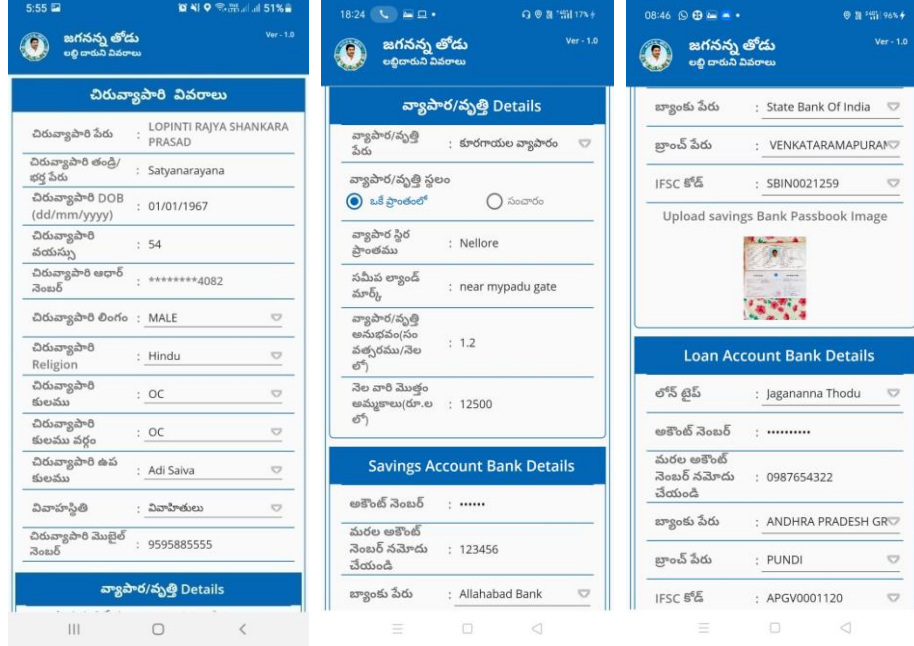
5:55 51%

జగనన్న తోడు
లబ్ధిదారుని వివరాలు
Ver - 1.0

చిరువ్యాపారి వివరాలు

| | |
|---|---|
| చిరువ్యాపారి పేరు | : LOPINTI RAJYA SHANKARA PRASAD |
| చిరువ్యాపారి తండ్రి/భర్త పేరు | : Satyanarayana |
| చిరువ్యాపారి DOB (dd/mm/yyyy) | : 01/01/1967 |
| చిరువ్యాపారి వయస్సు | : 54 |
| చిరువ్యాపారి ఆధార్ నెంబర్ | : ********4082 |
| చిరువ్యాపారి లింగం | : MALE |
| చిరువ్యాపారి Religion | : Hindu |
| చిరువ్యాపారి కులము | : OC |
| చిరువ్యాపారి కులము వర్గం | : OC |
| చిరువ్యాపారి ఉప కులము | : Adi Saiva |
| వివాహస్థితి | : వివాహితులు |
| చిరువ్యాపారి మొబైల్ నెంబర్ | : 9595885555 |

వ్యాపార/వృత్తి Details

18:24 17%

జగనన్న తోడు
లబ్ధిదారుని వివరాలు
Ver - 1.0

వ్యాపార/వృత్తి Details

| | |
|---|---|
| వ్యాపార/వృత్తి పేరు | : కూరగాయల వ్యాపారం |

వ్యాపార/వృత్తి స్థలం
ఒకే ప్రాంతంలో సంచారం

| | |
|---|---|
| వ్యాపార స్థిర ప్రాంతము | : Nellore |
| సమీప ల్యాండ్ మార్క్ | : near mypadu gate |
| వ్యాపార/వృత్తి అనుభవం(సంవత్సరము/నెలలో) | : 1.2 |
| నెల వారి మొత్తం అమ్మకాలు(రూ.లలో) | : 12500 |

Savings Account Bank Details

| | |
|---|---|
| అకౌంట్ నెంబర్ | : •••••• |
| మరల అకౌంట్ నెంబర్ నమోదు చేయండి | : 123456 |
| బ్యాంకు పేరు | : Allahabad Bank |

08:46 96%

జగనన్న తోడు
లబ్ధిదారుని వివరాలు
Ver - 1.0

| | |
|---|---|
| బ్యాంకు పేరు | : State Bank Of India |
| బ్రాంచ్ పేరు | : VENKATARAMAPURAM |
| IFSC కోడ్ | : SBIN0021259 |

Upload savings Bank Passbook Image

Loan Account Bank Details

| | |
|---|---|
| లోన్ టైప్ | : Jagananna Thodu |
| అకౌంట్ నెంబర్ | : •••••••••• |
| మరల అకౌంట్ నెంబర్ నమోదు చేయండి | : 0987654322 |
| బ్యాంకు పేరు | : ANDHRA PRADESH GR |
| బ్రాంచ్ పేరు | : PUNDI |
| IFSC కోడ్ | : APGV0001120 |